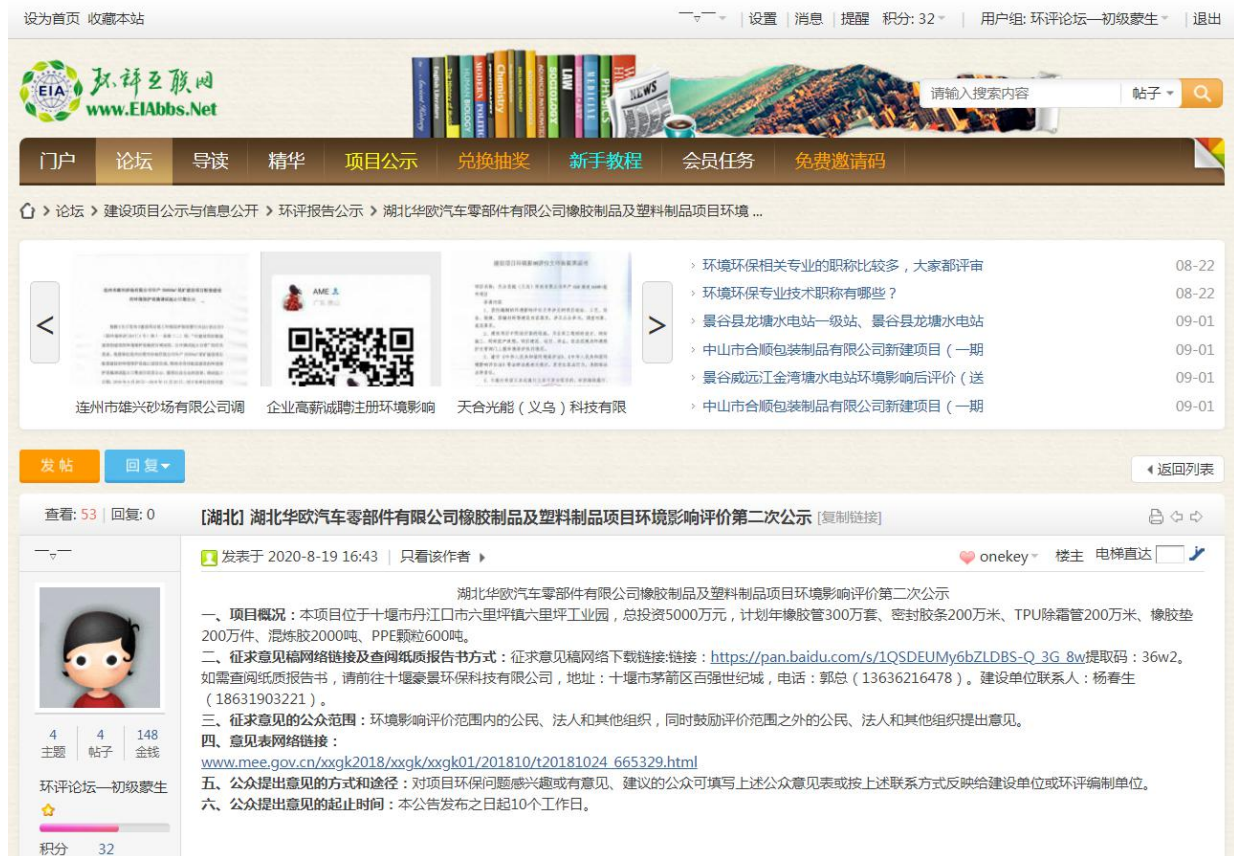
设为首页 收藏本站

一ᵥ一 | 设置 | 消息 | 提醒 积分: 32 | 用户组: 环评论坛—初级蒙生 | 退出

EIA 环评互联网 www.EIAbbs.Net

请输入搜索内容 帖子

门户 论坛 导读 精华 项目公示 兑换抽奖 新手教程 会员任务 免费邀请码

› 论坛 › 建设项目公示与信息公开 › 环评报告公示 › 湖北华欧汽车零部件有限公司橡胶制品及塑料制品项目环境 ...

AME

连州市雄兴砂场有限公司调 企业高薪诚聘注册环境影响 天合光能（义乌）科技有限

› 环境环保相关专业的职称比较多，大家都评审 08-22
› 环境环保专业技术职称有哪些？ 08-22
› 景谷县龙塘水电站一级站、景谷县龙塘水电站 09-01
› 中山市合顺包装制品有限公司新建项目（一期 09-01
› 景谷威远江金湾塘水电站环境影响后评价（送 09-01
› 中山市合顺包装制品有限公司新建项目（一期 09-01

发帖 回复

返回列表

查看: 53 | 回复: 0

[湖北] 湖北华欧汽车零部件有限公司橡胶制品及塑料制品项目环境影响评价第二次公示 [复制链接]

一ᵥ一

发表于 2020-8-19 16:43 | 只看该作者

onekey 楼主 电梯直达

湖北华欧汽车零部件有限公司橡胶制品及塑料制品项目环境影响评价第二次公示

一、项目概况：本项目位于十堰市丹江口市六里坪镇六里坪工业园，总投资5000万元，计划年橡胶管300万套、密封胶条200万米、TPU除霜管200万米、橡胶垫200万件、混炼胶2000吨、PPE颗粒600吨。

二、征求意见稿网络链接及查阅纸质报告书方式：征求意见稿网络下载链接:链接：https://pan.baidu.com/s/1QSDEUMy6bZLDBS-Q_3G_8w提取码：36w2。如需查阅纸质报告书，请前往十堰豪景环保科技有限公司，地址：十堰市茅箭区百强世纪城，电话：郭总（13636216478）。建设单位联系人：杨春生（18631903221）。

三、征求意见的公众范围：环境影响评价范围内的公民、法人和其他组织，同时鼓励评价范围之外的公民、法人和其他组织提出意见。

四、意见表网络链接：
www.mee.gov.cn/xxgk2018/xxgk/xxgk01/201810/t20181024_665329.html

五、公众提出意见的方式和途径：对项目环保问题感兴趣或有意见、建议的公众可填写上述公众意见表或按上述联系方式反映给建设单位或环评编制单位。

六、公众提出意见的起止时间：本公告发布之日起10个工作日。

4 主题 4 帖子 148 金钱

环评论坛—初级蒙生

积分 32